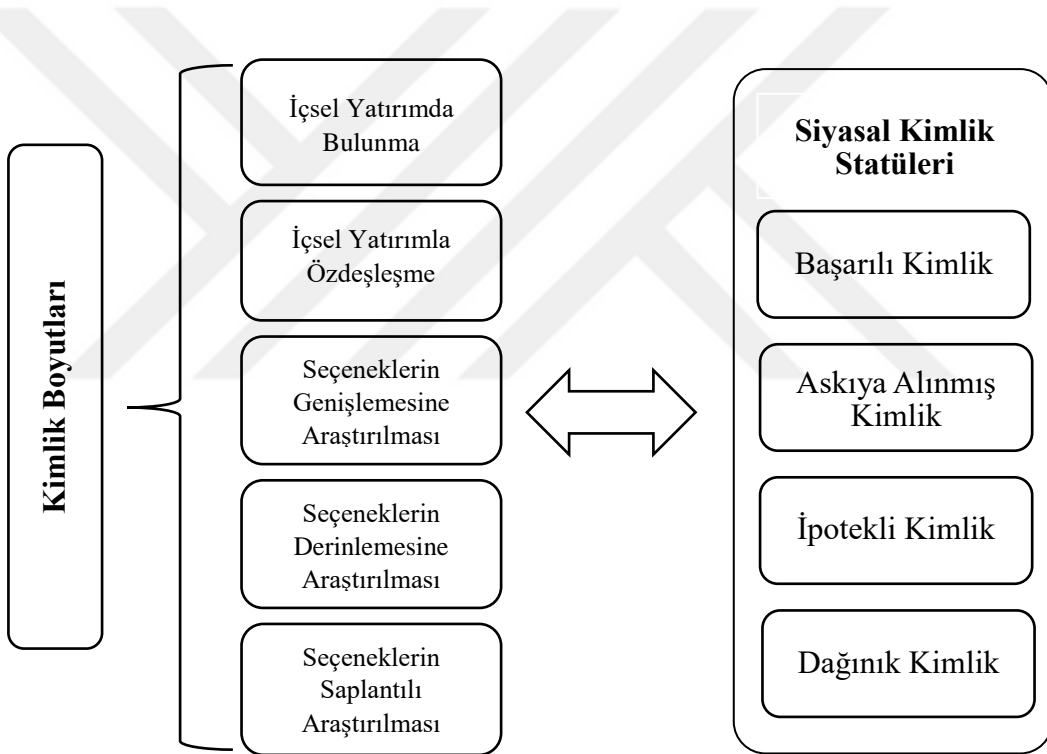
Kimlik Boyutları

İçsel Yatırımda Bulunma

İçsel Yatırımla Özdeşleşme

Seçeneklerin Genişlemesine Araştırılması

Seçeneklerin Derinlemesine Araştırılması

Seçeneklerin Saplantılı Araştırılması

Siyasal Kimlik Statüleri

Başarılı Kimlik

Askıya Alınmış Kimlik

İpotekli Kimlik

Dağınık Kimlik